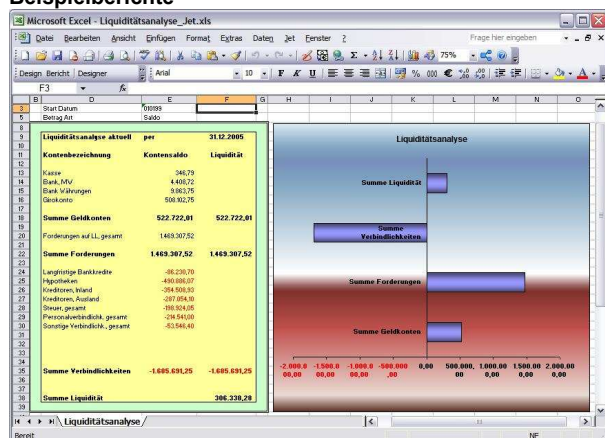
Beispielberichte

Microsoft Excel - Liquiditätsanalyse_Jet.xls

Datei Bearbeiten Ansicht Einfügen Format Extras Daten Jet Fenster ?

Frage hier eingeben

75%

Design Bericht | Designer

Arial

10

F K U

F3

| | B | D | E | F | G |
|---|---|---|---|---|---|
| 3 | | Start Datum | 010199 | | |
| 5 | | Betrag Art | Saldo | | |
| 9 | | Liquiditätsanalyse aktuell | per | 31.12.2005 | |
| 11 | | Kontenbezeichnung | Kontensaldo | Liquidität | |
| 13 | | Kasse | 346,79 | | |
| 14 | | Bank MW | 4.408,72 | | |
| 15 | | Bank Währungen | 9.863,75 | | |
| 16 | | Girokonto | 508.102,75 | | |
| 18 | | Summe Geldkonten | 522.722,01 | 522.722,01 | |
| 20 | | Forderungen auf LL, gesamt | 1.469.307,52 | | |
| 22 | | Summe Forderungen | 1.469.307,52 | 1.469.307,52 | |
| 24 | | Langfristige Bankkredite | -86.230,70 | | |
| 25 | | Hypotheken | -490.886,07 | | |
| 26 | | Kreditoren, Inland | -354.508,93 | | |
| 27 | | Kreditoren, Ausland | -207.054,10 | | |
| 28 | | Steuer, gesamt | -198.924,05 | | |
| 29 | | Personalverbindlich. gesamt | -214.541,00 | | |
| 30 | | Sonstige Verbindlichk., gesamt | -53.546,40 | | |
| 35 | | Summe Verbindlichkeiten | -1.605.691,25 | -1.605.691,25 | |
| 38 | | Summe Liquidität | | 386.338,28 | |

Liquiditätsanalyse

Summe Liquidität

Summe Verbindlichkeiten

Summe Forderungen

Summe Geldkonten

-2.000.000,00 -1.500.000,00 -1.000.000,00 -500.000,00 0,00 500.000,00 1.000.000,00 1.500.000,00 2.000.000,00

Liquiditätsanalyse

Bereit

NF